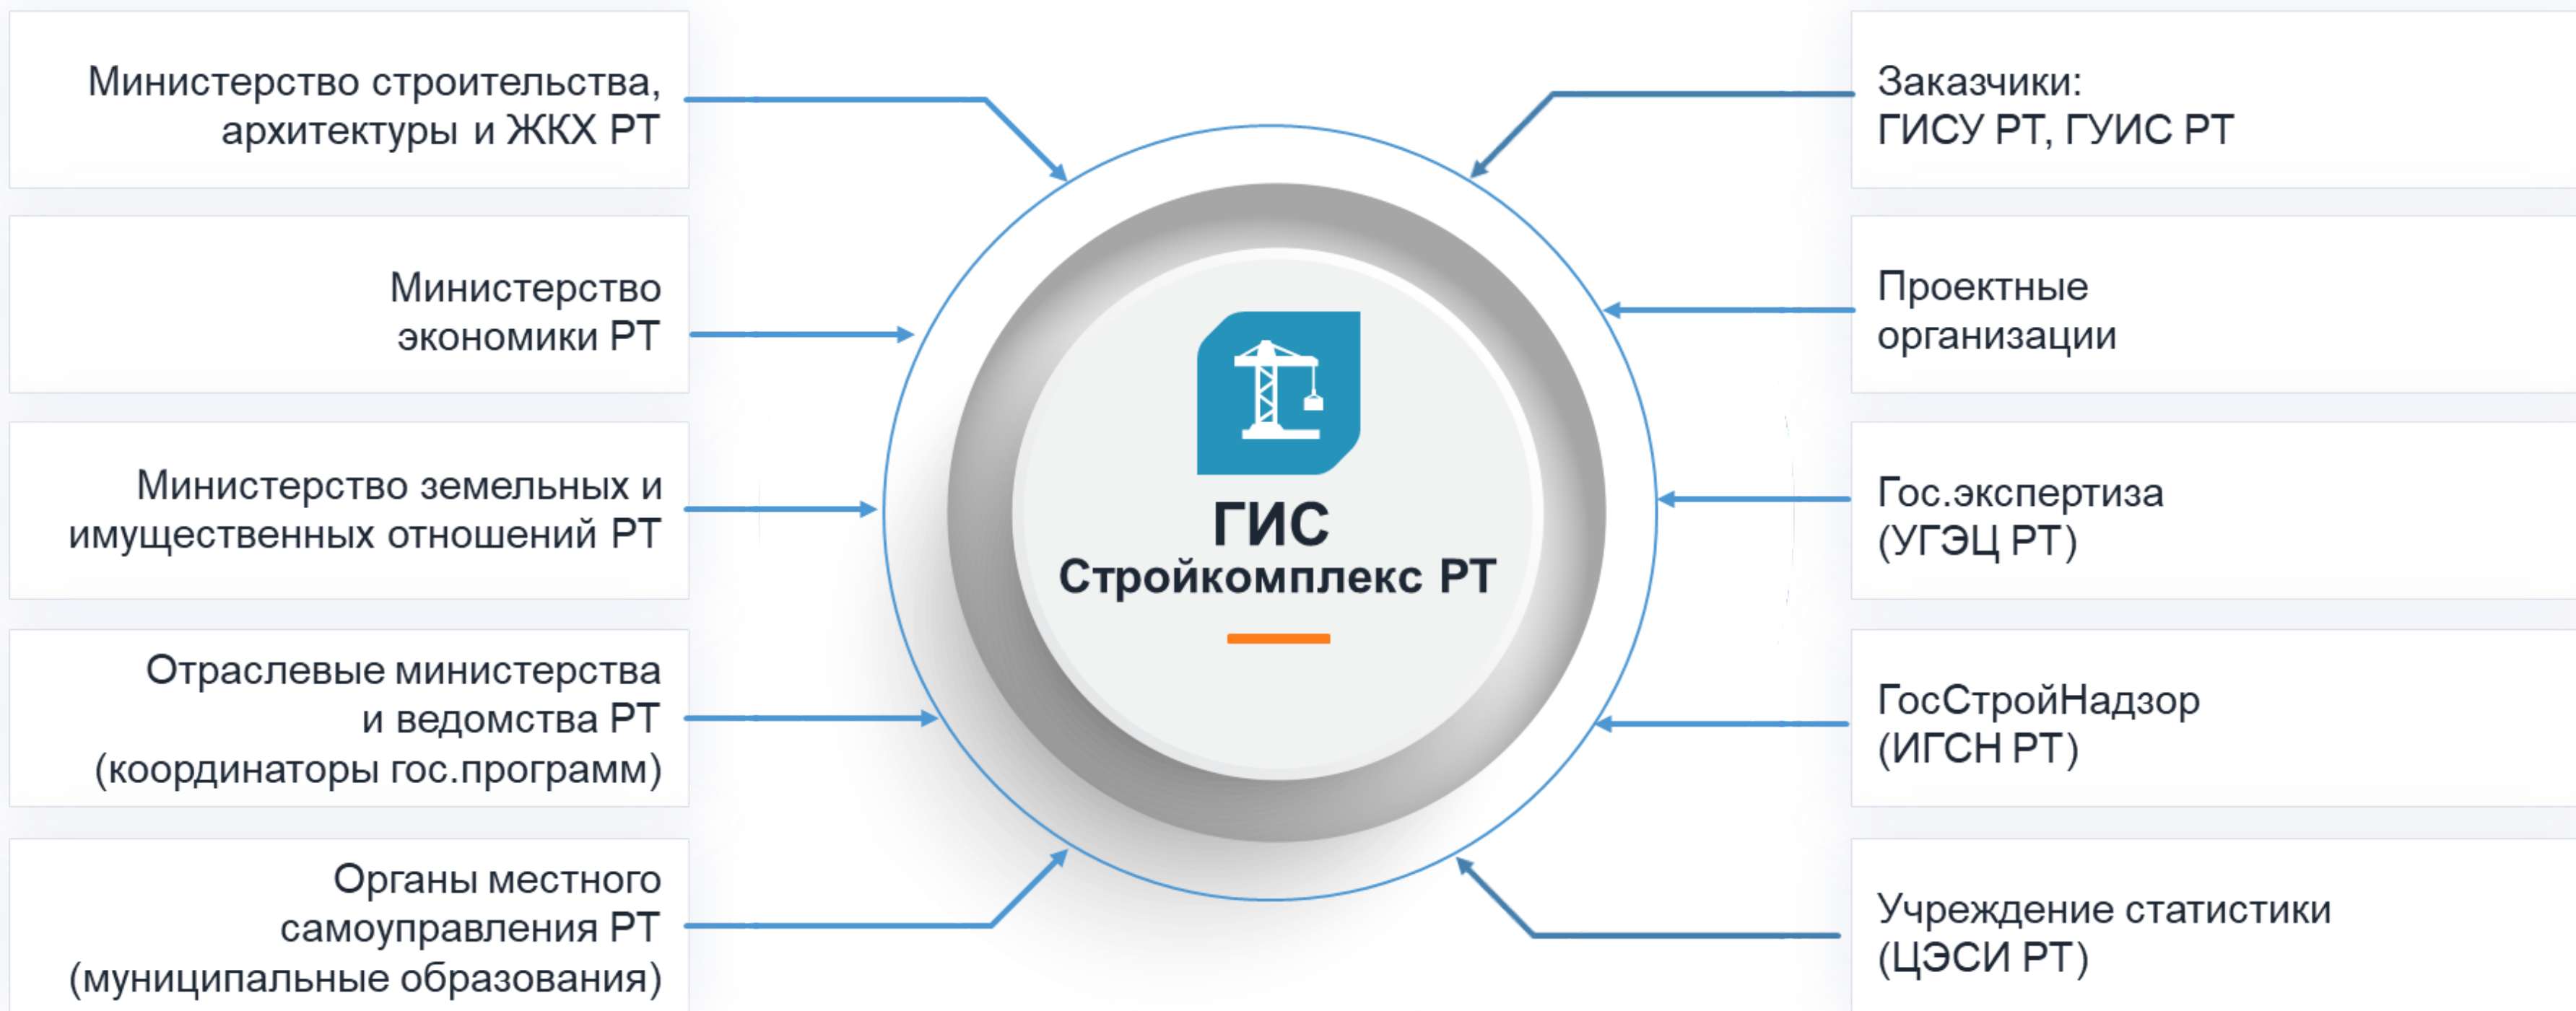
Министерство строительства, архитектуры и ЖКХ РТ

Министерство экономики РТ

Министерство земельных и имущественных отношений РТ

Отраслевые министерства и ведомства РТ (координаторы гос.программ)

Органы местного самоуправления РТ (муниципальные образования)

ГИС
Стройкомплекс РТ

Заказчики:
ГИСУ РТ, ГУИС РТ

Проектные организации

Гос.экспертиза (УГЭЦ РТ)

ГосСтройНадзор (ИГСН РТ)

Учреждение статистики (ЦЭСИ РТ)